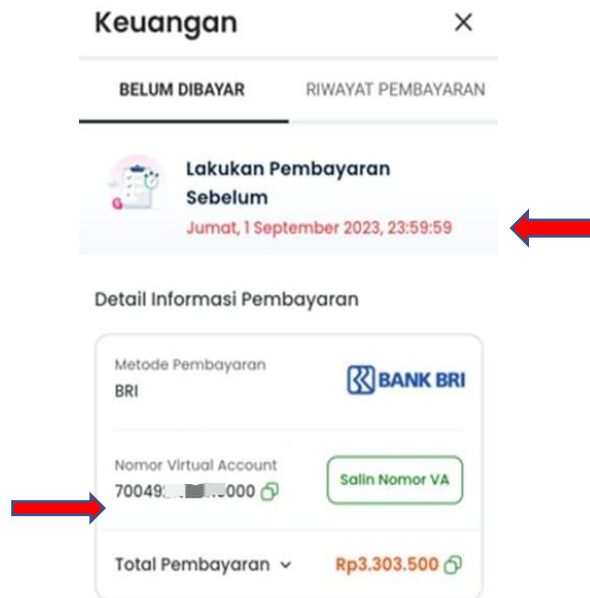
Keuangan ×

BELUM DIBAYAR

RIWAYAT PEMBAYARAN

Lakukan Pembayaran Sebelum

Jumat, 1 September 2023, 23:59:59

Detail Informasi Pembayaran

Metode Pembayaran

BRI

BANK BRI

Nomor Virtual Account

70049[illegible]000

Salin Nomor VA

Total Pembayaran

Rp3.303.500